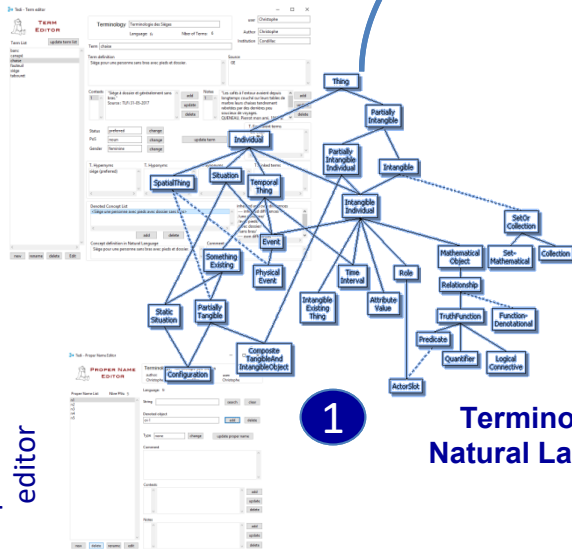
Tedi - Term editor
TERM EDITOR
Term List
update term list
banc
canapé
chaise
fauteuil
siège
tabouret
Terminology
Terminologie des Sièges
Language
fr
Nber of Terms
6
user
Christophe
Author
Christophe
Institution
CentRAlor
Term
chaise
Term definition
Siège pour une personne sans bras avec pieds et dossier.
Source
OE
Contexts
Siège à dossier et généralement sans bras.
Source : TLFi 31-05-2017
edit
update
delete
Notes
"Les sofas à l'ancien avaient depuis longtemps cessé sur leurs tables de marbre leurs chaises fonctionnant retirées par des derniers pas encore de voyage. QUENEAU, Pierrot mon ami, 1942"
add
update
delete
Status
preferred
change
PoS
noun
change
update term
Gender
feminine
change
T. Hyperonyms
siège (preferred)
T. Hyponyms
Synonyms
T. Linked terms
Denoted Concept List
Siège pour une personne sans bras avec pieds et dossier
add
delete
Comment
Concept definition in Natural Language
Siège pour une personne sans bras avec pieds et dossier
new
rename
delete
Edit
Thing
Partially Intangible
Individual
Partially Intangible Individual
Intangible
SpatialThing
Situation
Temporal Thing
Intangible Individual
SetOr Collection
Event
Something Existing
Physical Event
Time Interval
Role
Mathematical Object
Set-Mathematical
Collection
Relationship
Static Situation
Partially Tangible
Intangible Existing Thing
Attribute Value
TruthFunction
Function-Denotational
Predicate
Quantifier
Logical Connective
Composite TangibleAnd IntangibleObject
Configuration
ActorSlot
Tedi - Proper Name Editor
PROPER NAME EDITOR
Proper Name List
Nber PNs
Terminology
author
Christophe
user
Christophe
Language
String
search
clear
Denoted object
add
edit
Type
name
change
update proper name
Comment
Contexts
add
update
delete
Notes
add
update
delete
new
delete
rename
edit
editor
1
Termino
Natural La